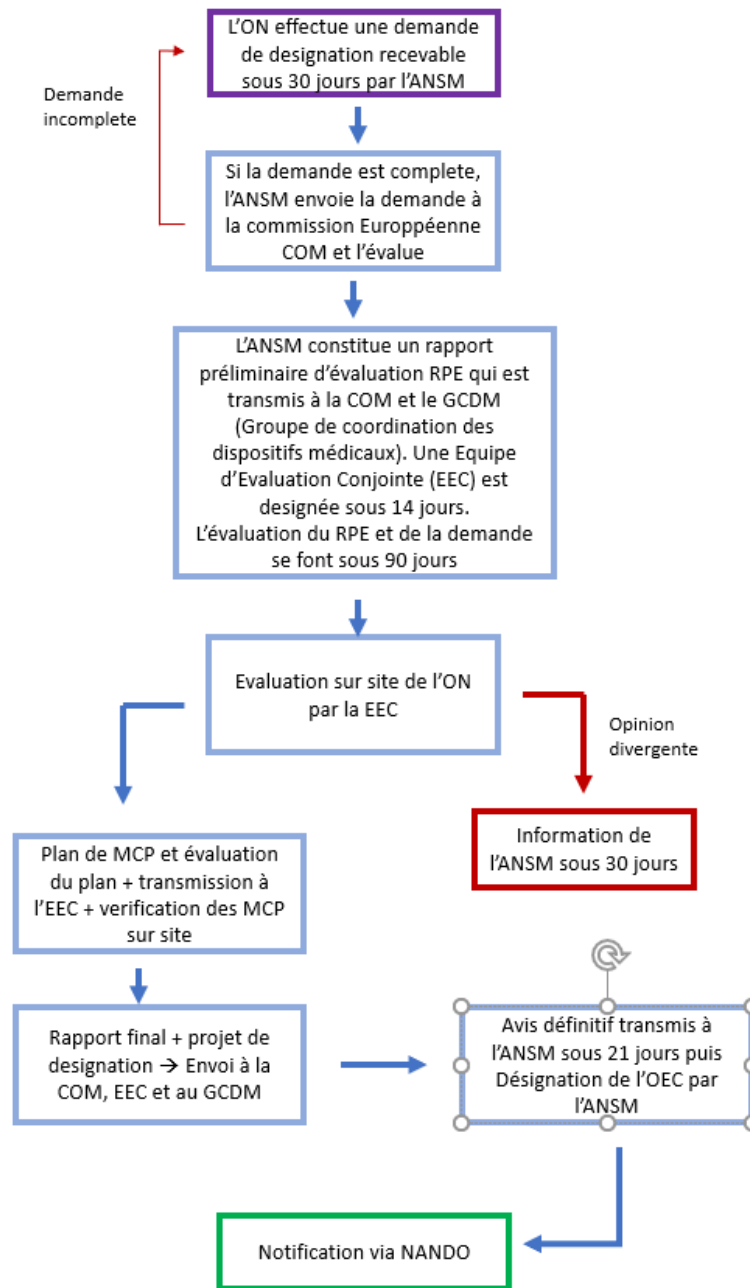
L'ON effectue une demande de designation recevable sous 30 jours par l'ANSM

Demande incomplete

Si la demande est complete, l'ANSM envoie la demande à la commission Europpéenne COM et l'évalue

L'ANSM constitue un rapport préliminaire d'évaluation RPE qui est transmis à la COM et le GCDM (Groupe de coordination des dispositifs médicaux). Une Equipe d'Evaluation Conjointe (EEC) est designée sous 14 jours.
L'évaluation du RPE et de la demande se font sous 90 jours

Evaluation sur site de l'ON par la EEC

Opinion divergente

Information de l'ANSM sous 30 jours

Plan de MCP et évaluation du plan + transmission à l'EEC + verification des MCP sur site

Rapport final + projet de designation → Envoi à la COM, EEC et au GCDM

Avis définitif transmis à l'ANSM sous 21 jours puis Désignation de l'OEC par l'ANSM

Notification via NANDO